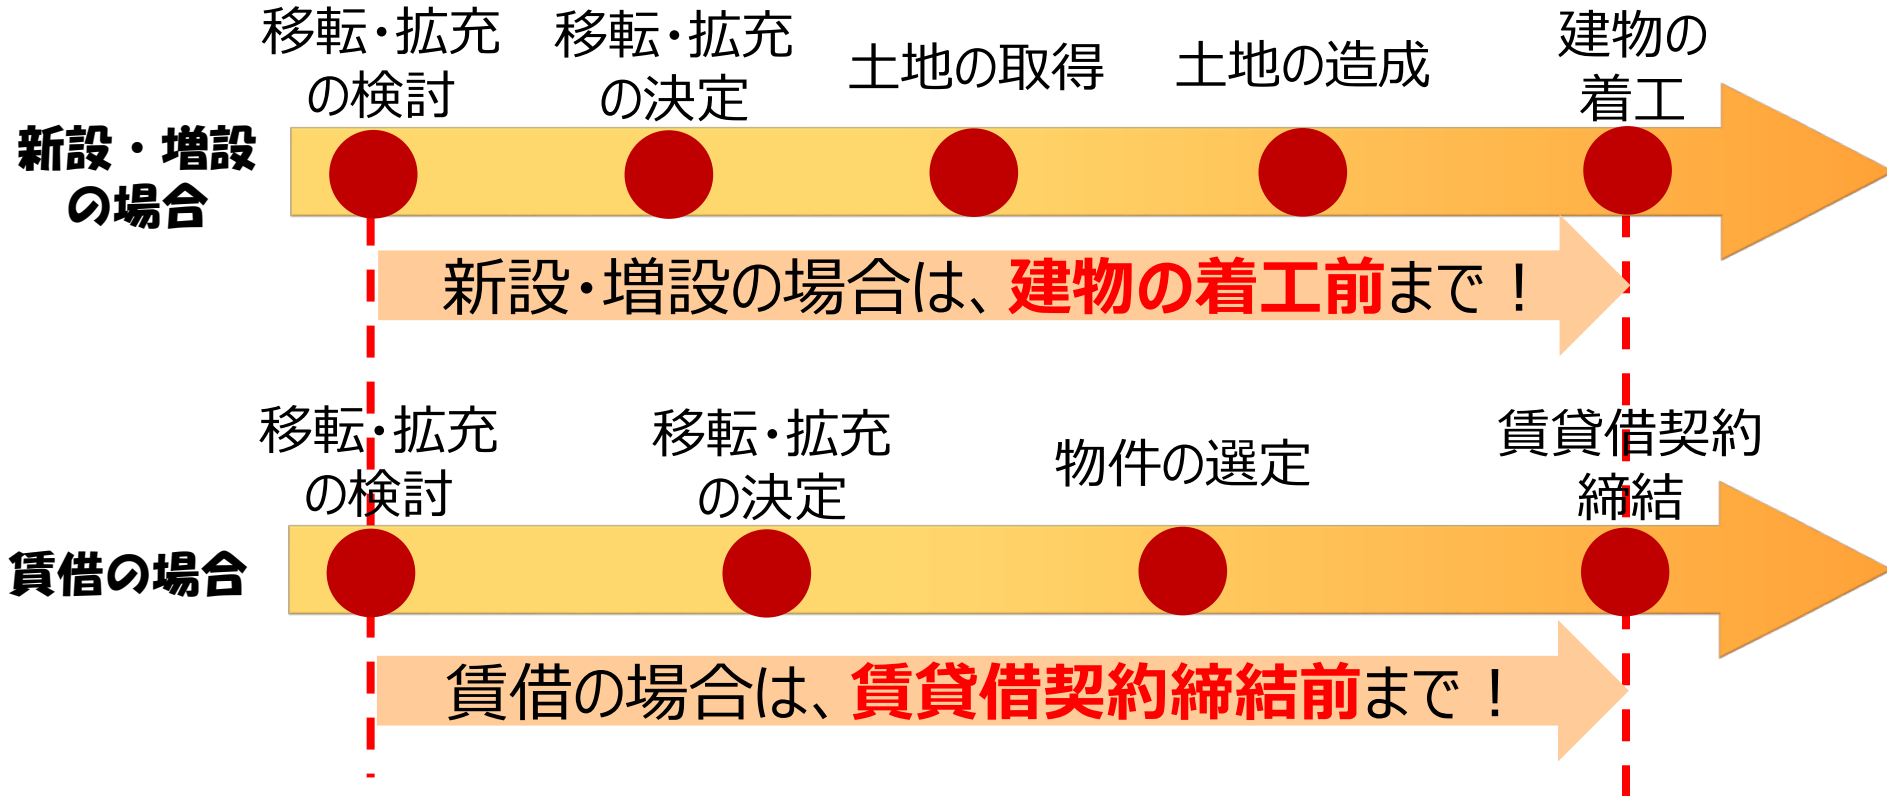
移転・拡充の検討

移転・拡充の決定

土地の取得

土地の造成

建物の着工

新設・増設の場合

新設・増設の場合は、建物の着工前まで！

移転・拡充の検討

移転・拡充の決定

物件の選定

賃貸借契約締結

賃借の場合

賃借の場合は、賃貸借契約締結前まで！